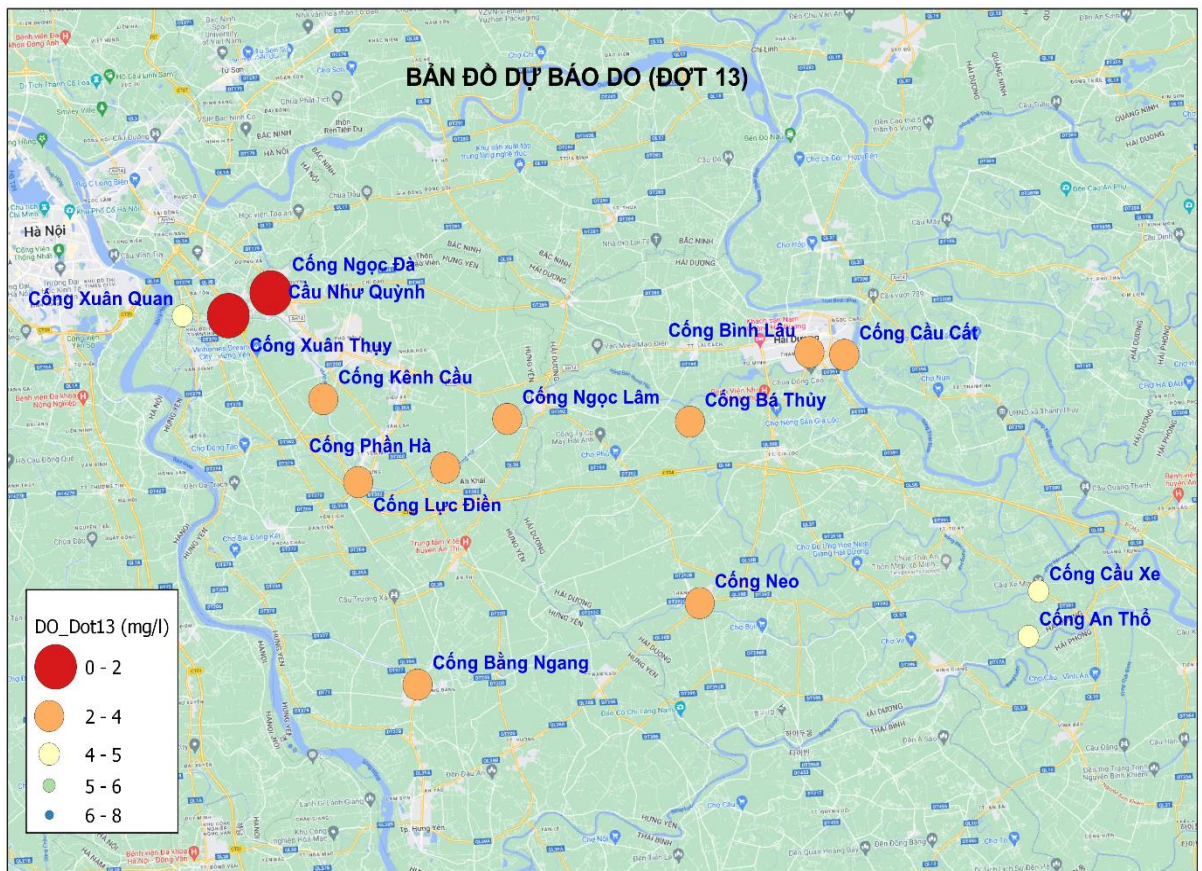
BẢN ĐỒ DỰ BÁO DO (ĐỢT 13)

Hà Nội

Cống Ngọc Đà
Cầu Như Quỳnh
Cống Xuân Quan
Cống Xuân Thụy
Cống Kênh Cầu
Cống Ngọc Lâm
Cống Bình Lâu
Cống Cầu Cất
Cống Bá Thủy
Cống Phần Hà
Cống Lực Điền
Cống Neo
Cống Cầu Xe
Cống An Thổ
Cống Bằng Ngang

DO_Dot13 (mg/l)
0 - 2
2 - 4
4 - 5
5 - 6
6 - 8